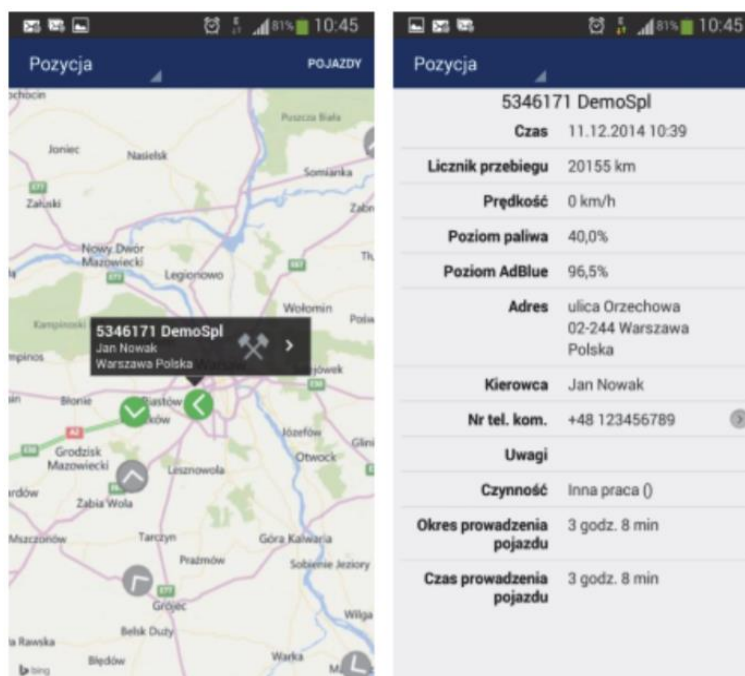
81% 10:45

Pozycja

POJAZDY

Joniec

Nasielsk

Puszcza Biała

Somianka

Załuski

Zabr

Nowy Dwór Mazowiecki

Legionowo

Wołomin

Kampinoski

5346171 DemoSpl
Jan Nowak
Warszawa Polska

Błonie

Józefów

Grodzisk Mazowiecki

Otwock

Lesznowola

Żabia Wola

Tarczyn

Góra Kalwaria

Prażmów

Sobienie Jeziory

Grójec

Belsk Duży

Wilga

Rawska

Błędów

Warka

bing

81% 10:45

Pozycja

5346171 DemoSpl

| | |
|---|---|
| Czas | 11.12.2014 10:39 |
| Licznik przebiegu | 20155 km |
| Prędkość | 0 km/h |
| Poziom paliwa | 40,0% |
| Poziom AdBlue | 96,5% |
| Adres | ulica Orzechowa 02-244 Warszawa Polska |
| Kierowca | Jan Nowak |
| Nr tel. kom. | +48 123456789 |
| Uwagi | |
| Czynność | Inna praca () |
| Okres prowadzenia pojazdu | 3 godz. 8 min |
| Czas prowadzenia pojazdu | 3 godz. 8 min |